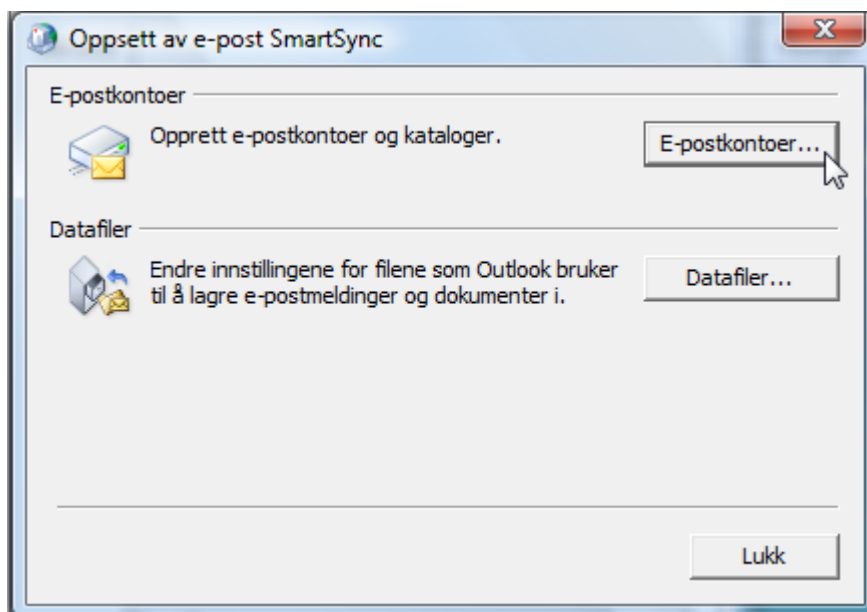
Oppsett av e-post SmartSync

E-postkontoer

Opprett e-postkontoer og kataloger.

E-postkontoer...

Datafiler

Endre innstillingene for filene som Outlook bruker til å lagre e-postmeldinger og dokumenter i.

Datafiler...

Lukk